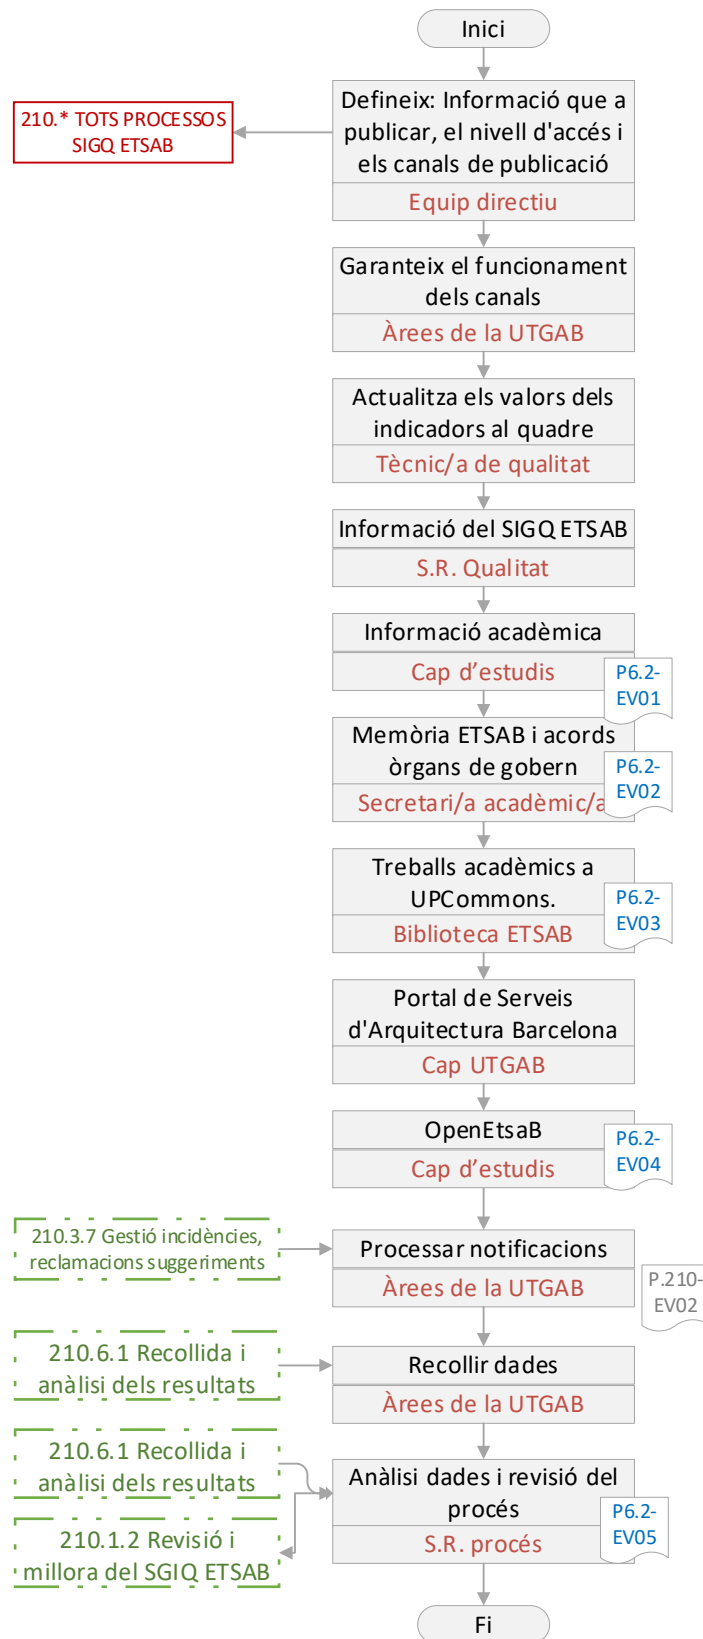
Inici

210.* TOTS PROCESSOS SIGQ ETSAB

Defineix: Informació que a publicar, el nivell d'accés i els canals de publicació

Equip directiu

Garanteix el funcionament dels canals

Àrees de la UTGAB

Actualitza els valors dels indicadors al quadre

Tècnic/a de qualitat

Informació del SIGQ ETSAB

S.R. Qualitat

Informació acadèmica

Cap d'estudis

P6.2-EV01

Memòria ETSAB i acords òrgans de gobern

Secretari/a acadèmic/a

P6.2-EV02

Treballs acadèmics a UPCommons.

Biblioteca ETSAB

P6.2-EV03

Portal de Serveis d'Arquitectura Barcelona

Cap UTGAB

OpenEtsaB

Cap d'estudis

P6.2-EV04

210.3.7 Gestió incidències, reclamacions suggeriments

Processar notificacions

Àrees de la UTGAB

P.210-EV02

210.6.1 Recollida i anàlisi dels resultats

Recollir dades

Àrees de la UTGAB

210.6.1 Recollida i anàlisi dels resultats

Anàlisi dades i revisió del procés

S.R. procés

P6.2-EV05

210.1.2 Revisió i millora del SGIQ ETSAB

Fi